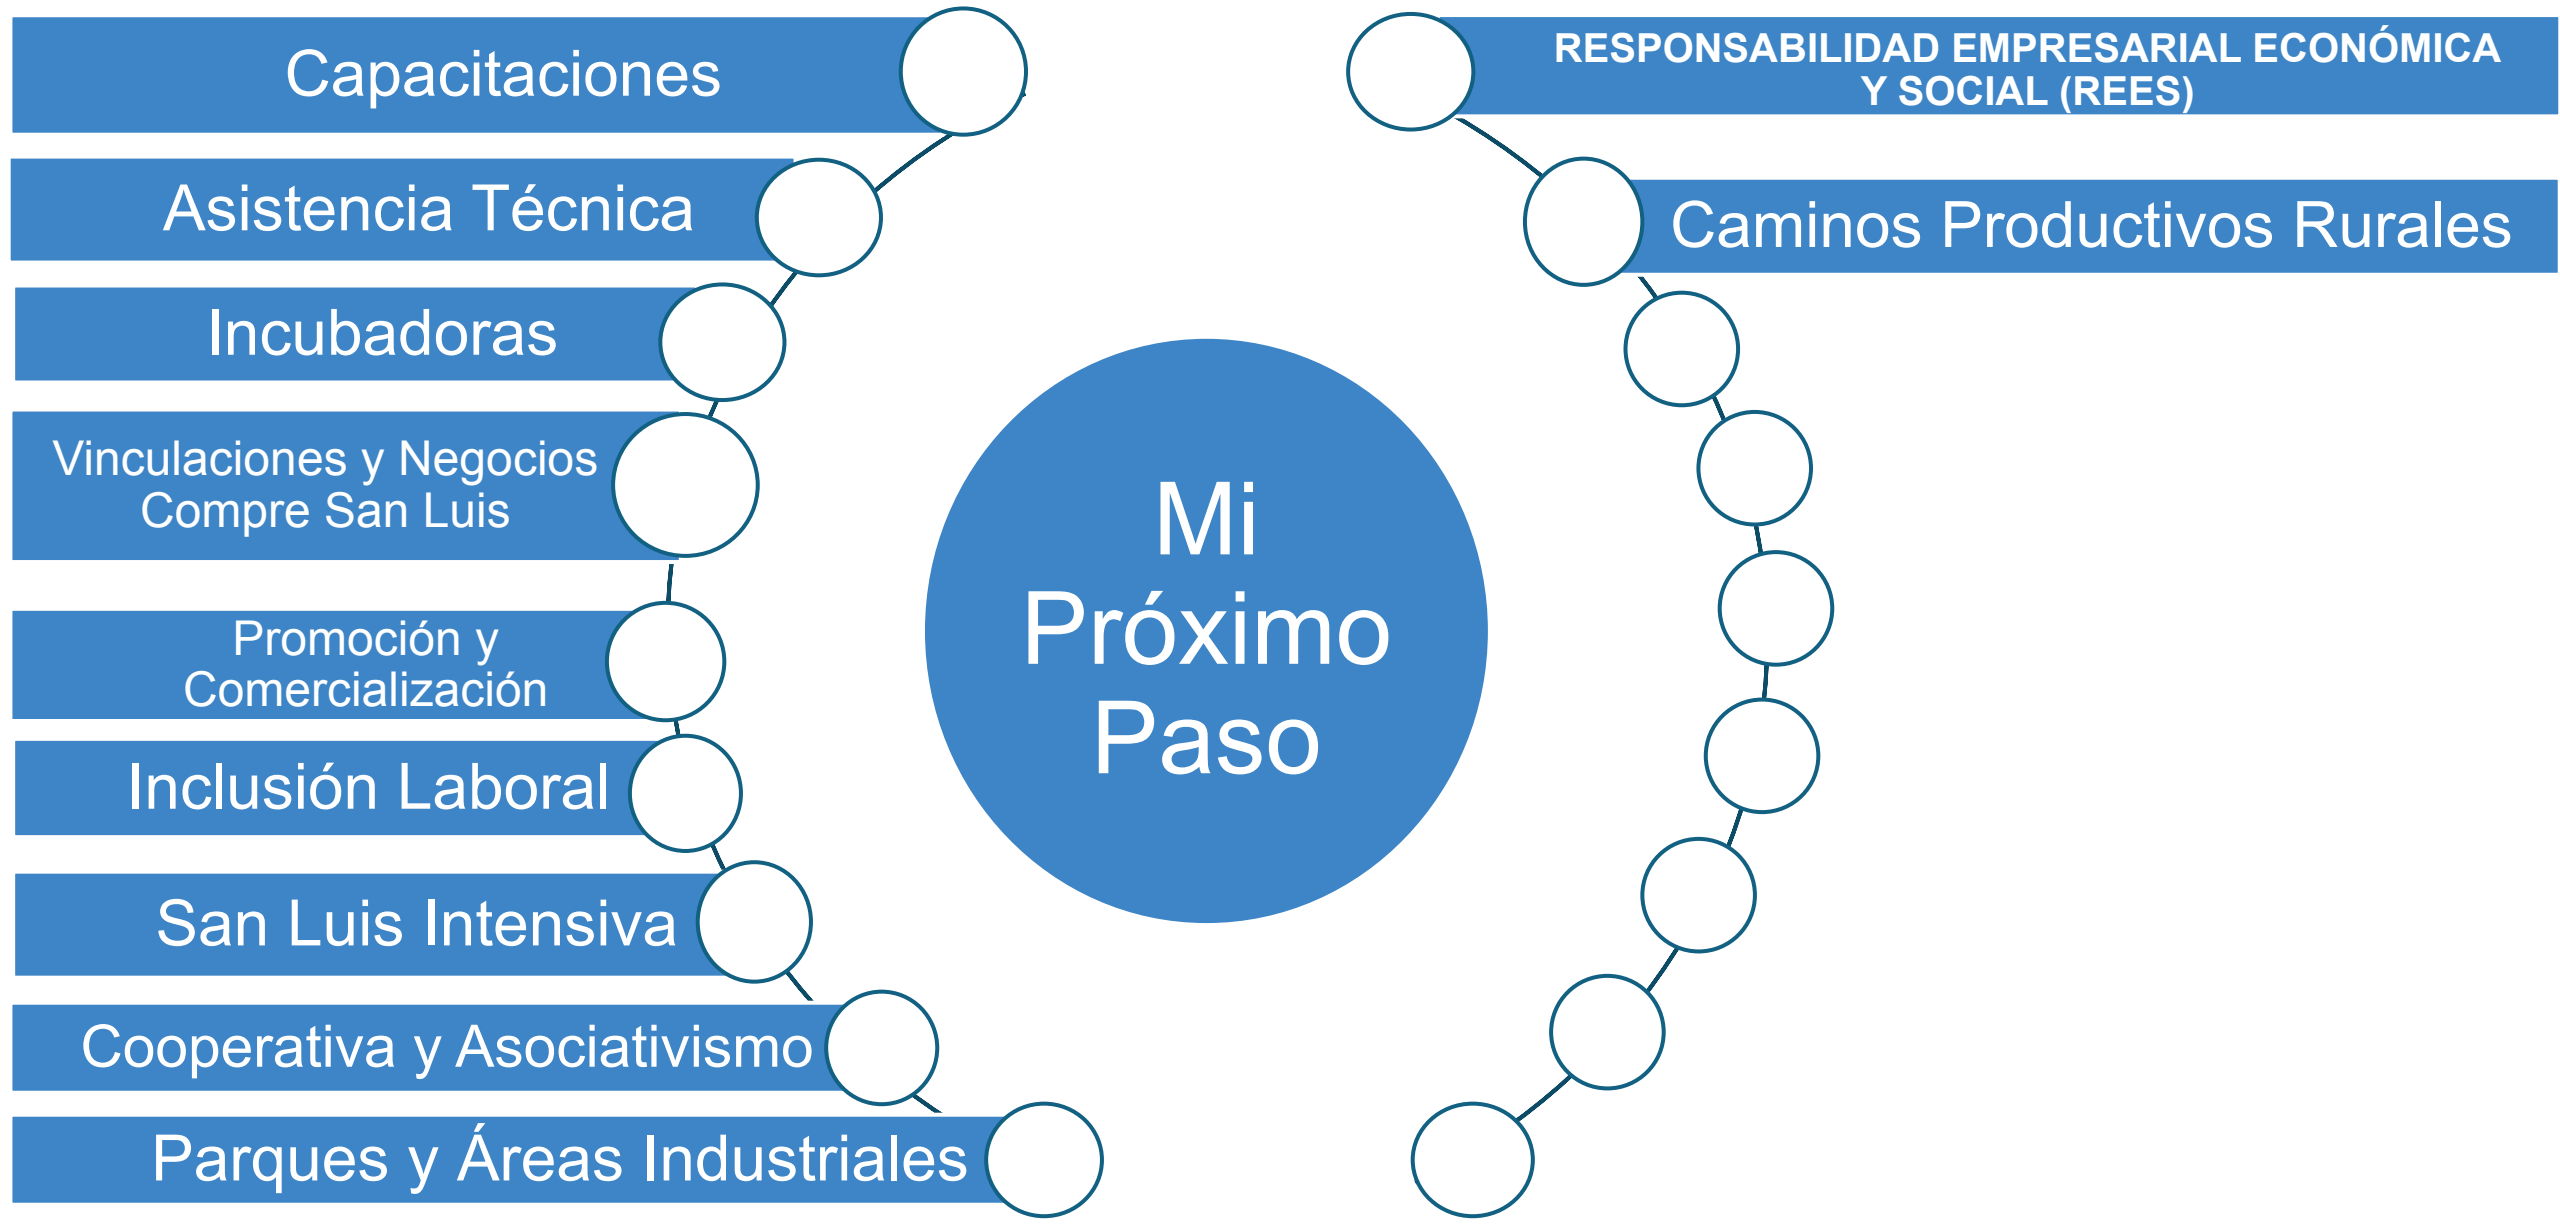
Capacitaciones

Asistencia Técnica

Incubadoras

Vinculaciones y Negocios Compre San Luis

Promoción y Comercialización

Inclusión Laboral

San Luis Intensiva

Cooperativa y Asociativismo

Parques y Áreas Industriales

Mi Próximo Paso

RESPONSABILIDAD EMPRESARIAL ECONÓMICA Y SOCIAL (REES)

Caminos Productivos Rurales